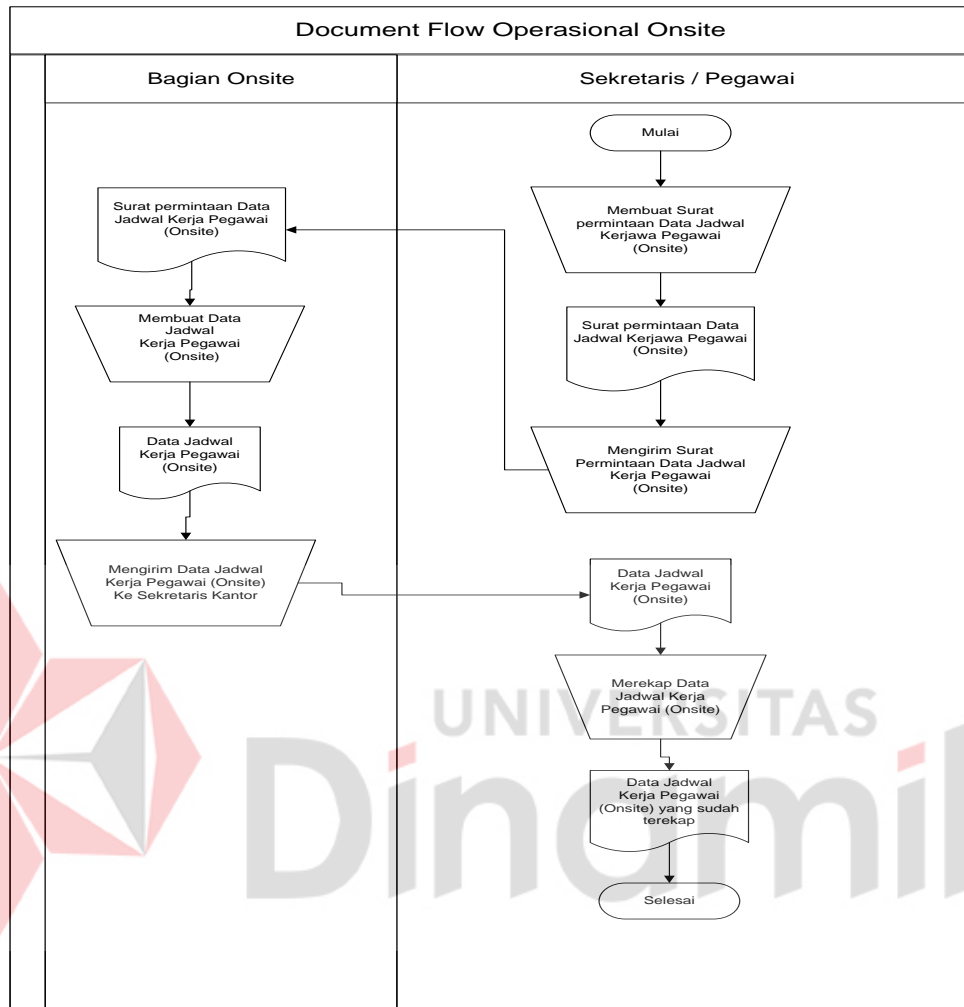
Document Flow Operasional Onsite

Bagian Onsite

Sekretaris / Pegawai

Mulai

Membuat Surat permintaan Data Jadwal Kerjawa Pegawai (Onsite)

Surat permintaan Data Jadwal Kerjawa Pegawai (Onsite)

Mengirim Surat Permintaan Data Jadwal Kerja Pegawai (Onsite)

Surat permintaan Data Jadwal Kerja Pegawai (Onsite)

Membuat Data Jadwal Kerja Pegawai (Onsite)

Data Jadwal Kerja Pegawai (Onsite)

Mengirim Data Jadwal Kerja Pegawai (Onsite) Ke Sekretaris Kantor

Data Jadwal Kerja Pegawai (Onsite)

Merekap Data Jadwal Kerja Pegawai (Onsite)

Data Jadwal Kerja Pegawai (Onsite) yang sudah terekap

Selesai

UNIVERSITAS
Dinamika